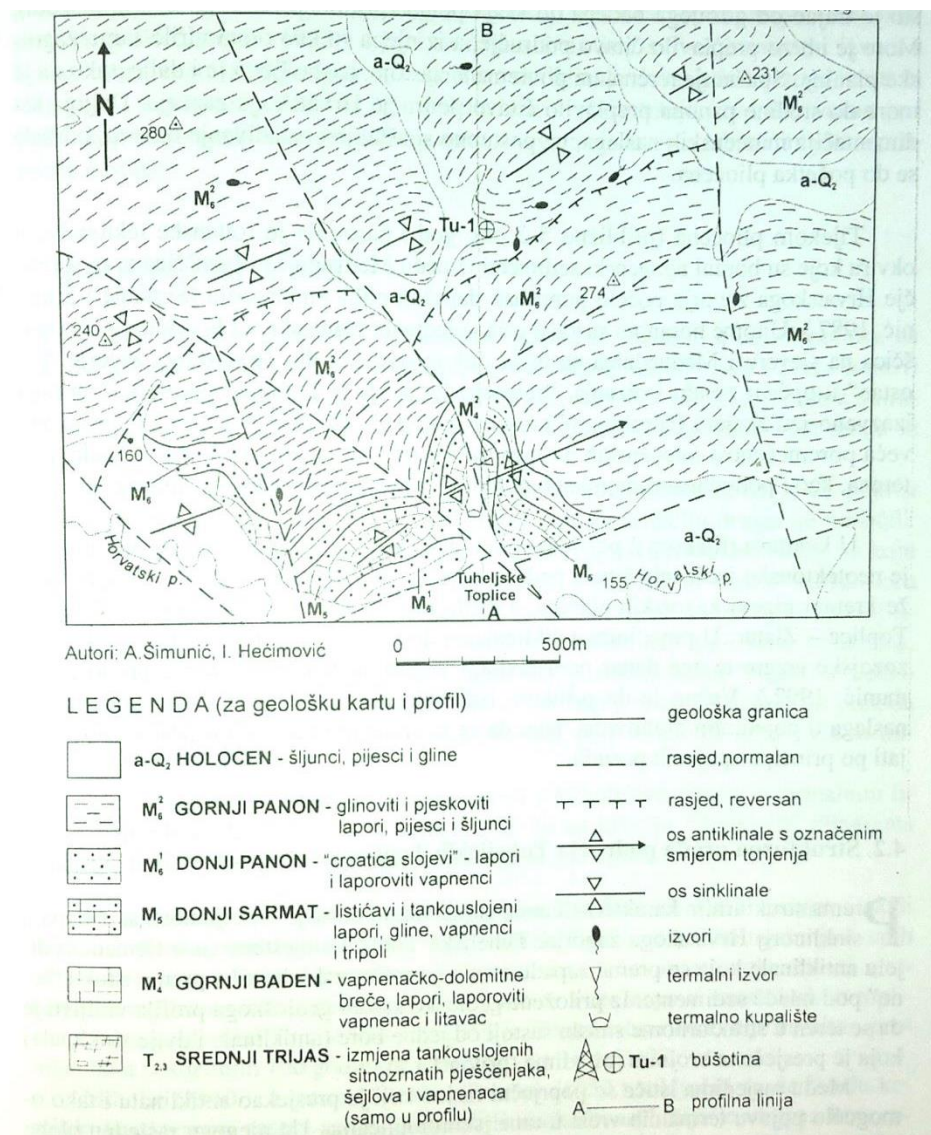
B
a-$Q_2$
231
N
280
$M_6^2$
a-$Q_2$
$M_6^2$
Tu-1
a-$Q_2$
$M_6^2$
274
$M_6^2$
240
$M_6^2$
$M_4^2$
160
$M_6^1$
Horvatski p.
a-$Q_2$
$M_5$
Tuheljske Toplice
$M_5$
155
Horvatski p.
$M_6^1$
A

Autori: A.Šimunić, I. Hećimović
0 500m

L E G E N D A (za geološku kartu i profil)

a-$Q_2$ HOLOCEN - šljunci, pijesci i gline
$M_6^2$ GORNJI PANON - glinoviti i pjeskoviti lapori, pijesci i šljunci
$M_6^1$ DONJI PANON - "croatica slojevi" - lapori i laporoviti vapnenci
$M_5$ DONJI SARMAT - listićavi i tankouslojeni lapori, gline, vapnenci i tripoli
$M_4^2$ GORNJI BADEN - vapnenačko-dolomitne breče, lapori, laporoviti vapnenac i litavac
$T_{2,3}$ SREDNJI TRIJAS - izmjena tankouslojenih sitnozrnatih pješčenjaka, šejlova i vapnenaca (samo u profilu)

geološka granica
rasjed,normalan
rasjed, reversan
os antiklinale s označenim smjerom tonjenja
os sinklinale
izvori
termalni izvor
termalno kupalište
Tu-1 bušotina
A B profilna linija